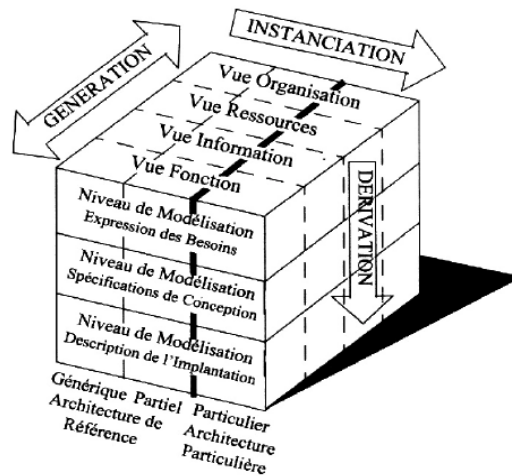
GENERATION

INSTANCIATION

Vue Organisation

Vue Ressources

Vue Information

Vue Fonction

DERIVATION

Niveau de Modélisation
Expression des Besoins

Niveau de Modélisation
Spécifications de Conception

Niveau de Modélisation
Description de l'Implantation

Générique Partiel Particulier
Architecture de Référence
Architecture Particulière